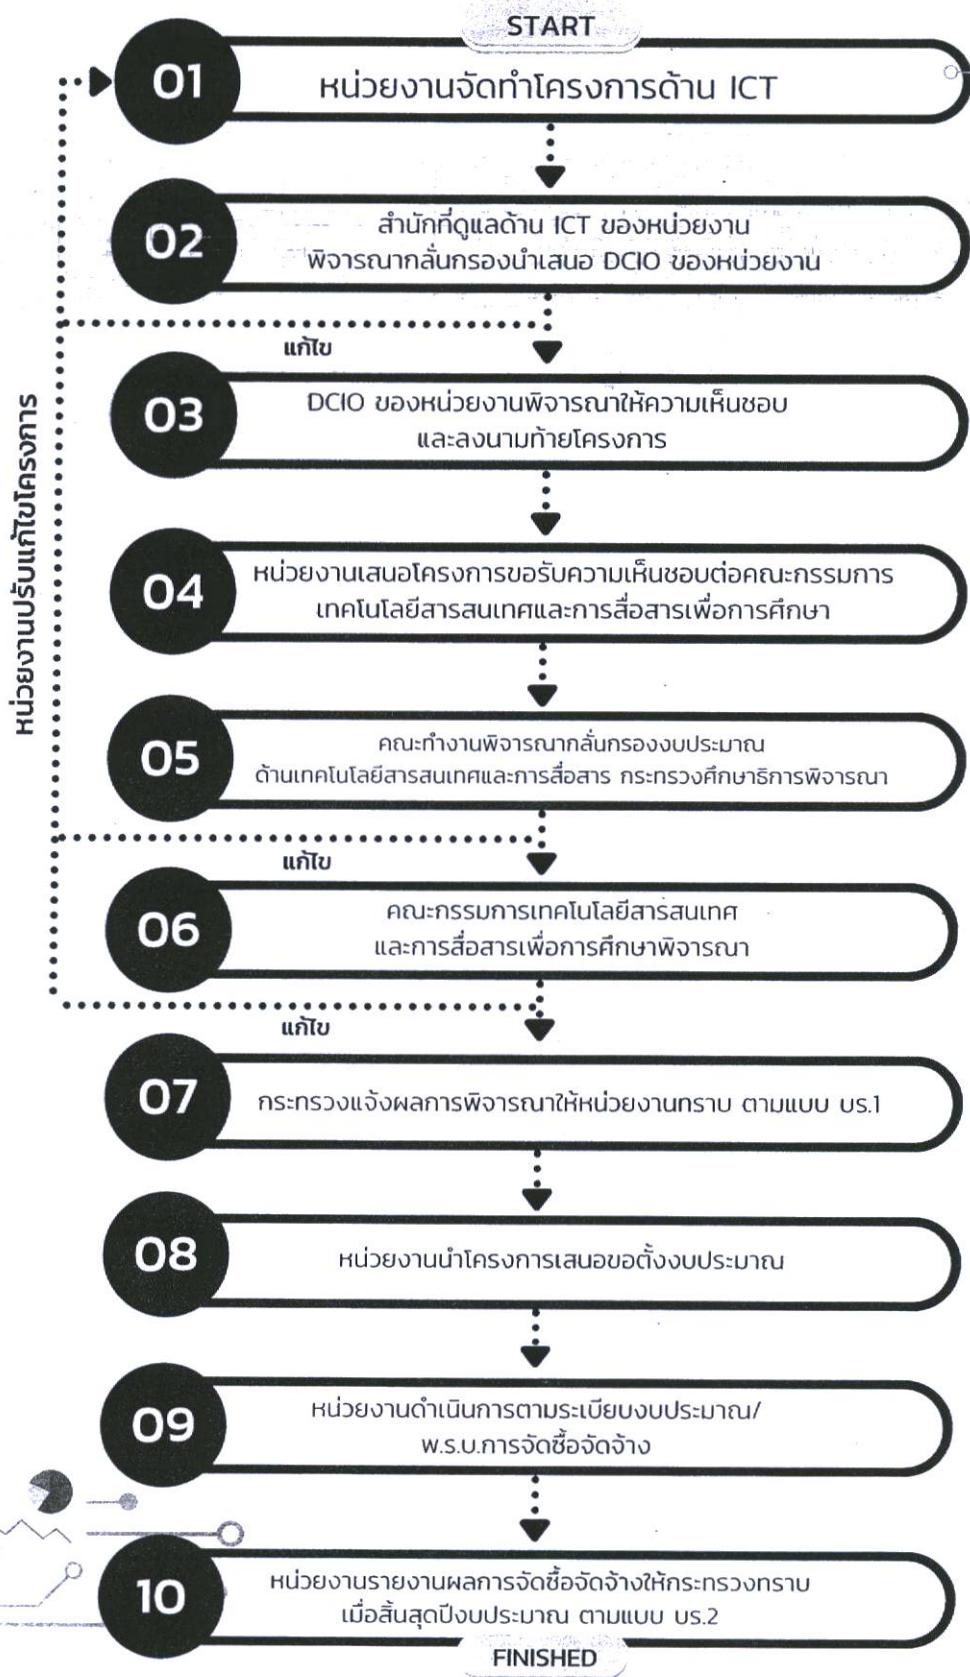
START

01 หน่วยงานจัดทำโครงการด้าน ICT

02 สำนักที่ดูแลด้าน ICT ของหน่วยงาน พิจารณากลั่นกรองนำเสนอ DCIO ของหน่วยงาน

แก้ไข

03 DCIO ของหน่วยงานพิจารณาให้ความเห็นชอบ และลงนามท้ายโครงการ

04 หน่วยงานเสนอโครงการขอรับความเห็นชอบต่อคณะกรรมการ เทคโนโลยีสารสนเทศและการสื่อสารเพื่อการศึกษา

05 คณะทำงานพิจารณากลั่นกรองงบประมาณ ด้านเทคโนโลยีสารสนเทศและการสื่อสาร กระทรวงศึกษาธิการพิจารณา

แก้ไข

06 คณะกรรมการเทคโนโลยีสารสนเทศ และการสื่อสารเพื่อการศึกษาพิจารณา

แก้ไข

07 กระทรวงแจ้งผลการพิจารณาให้หน่วยงานทราบ ตามแบบ บร.1

08 หน่วยงานนำโครงการเสนอขอตั้งงบประมาณ

09 หน่วยงานดำเนินการตามระเบียบงบประมาณ/ พ.ร.บ.การจัดซื้อจัดจ้าง

10 หน่วยงานรายงานผลการจัดซื้อจัดจ้างให้กระทรวงทราบ เมื่อสิ้นสุดปีงบประมาณ ตามแบบ บร.2

FINISHED

หน่วยงานปรับแก้ไขโครงการ